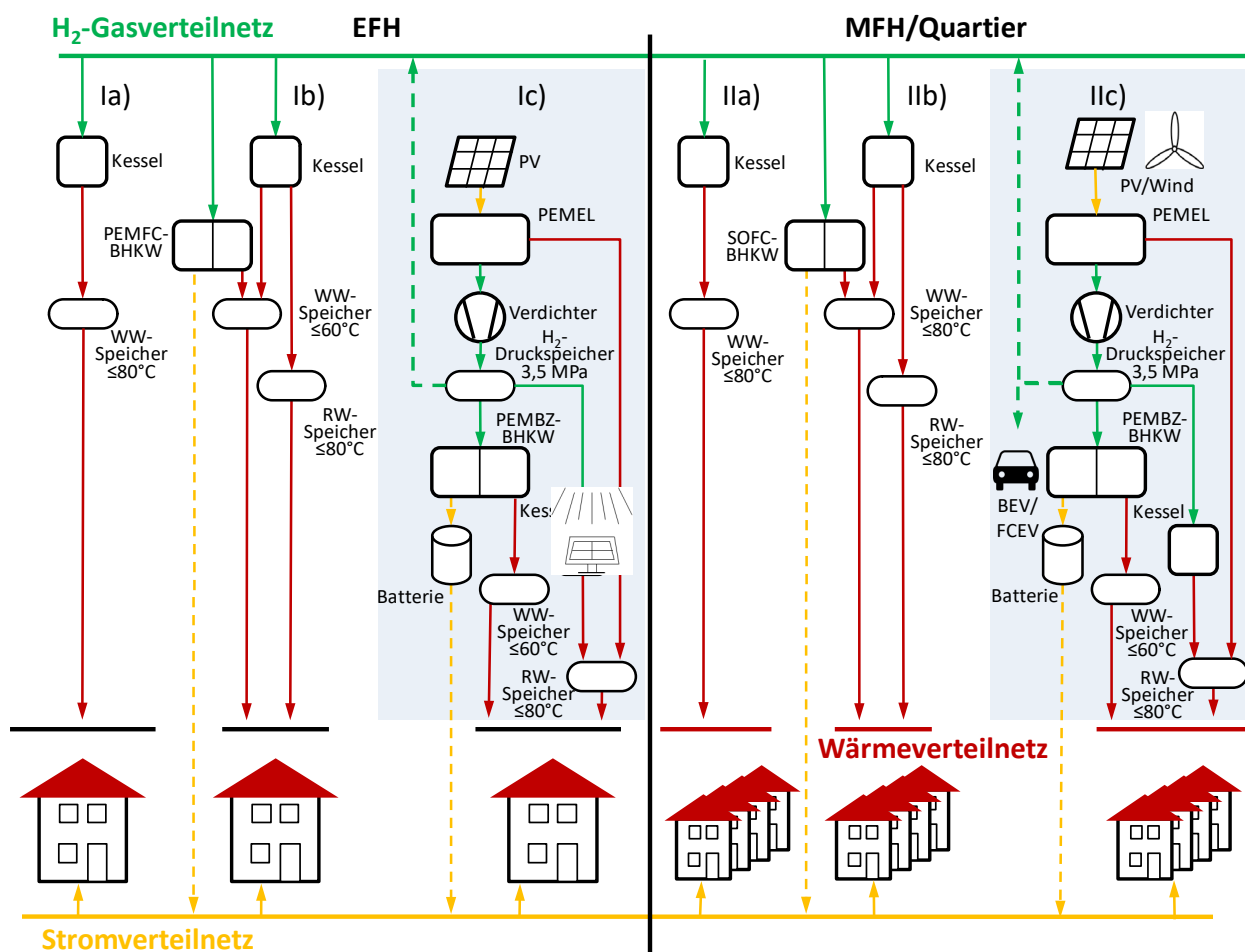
$H_2$-Gasverteilnetz EFH MFH/Quartier

Ia) Kessel WW-Speicher ≤80°C

PEMFC-BHKW

Ib) Kessel WW-Speicher ≤60°C RW-Speicher ≤80°C

Ic) PV PEMEL Verdichter $H_2$-Druckspeicher 3,5 MPa PEMBZ-BHKW Kessel Batterie WW-Speicher ≤60°C RW-Speicher ≤80°C

IIa) Kessel WW-Speicher ≤80°C

SOFC-BHKW

IIb) Kessel WW-Speicher ≤80°C RW-Speicher ≤80°C

IIc) PV/Wind PEMEL Verdichter $H_2$-Druckspeicher 3,5 MPa PEMBZ-BHKW BEV/FCEV Kessel Batterie WW-Speicher ≤60°C RW-Speicher ≤80°C

Wärmeverteilnetz

Stromverteilnetz